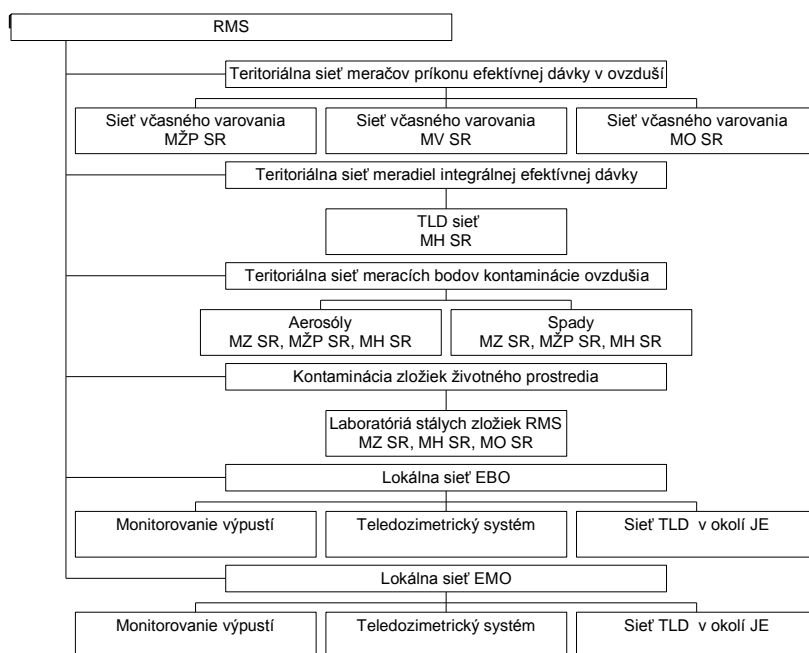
RMS

Teritoriálna sieť meračov príkonu efektívnej dávky v ovzduší

Sieť včasného varovania MŽP SR

Sieť včasného varovania MV SR

Sieť včasného varovania MO SR

Teritoriálna sieť meradiel integrálnej efektívnej dávky

TLD sieť MH SR

Teritoriálna sieť meracích bodov kontaminácie ovzdušia

Aerosóly MZ SR, MŽP SR, MH SR

Spady MZ SR, MŽP SR, MH SR

Kontaminácia zložiek životného prostredia

Laboratóriá stálych zložiek RMS MZ SR, MH SR, MO SR

Lokálna sieť EBO

Monitorovanie výpustí

Teledozimetrický systém

Sieť TLD v okolí JE

Lokálna sieť EMO

Monitorovanie výpustí

Teledozimetrický systém

Sieť TLD v okolí JE